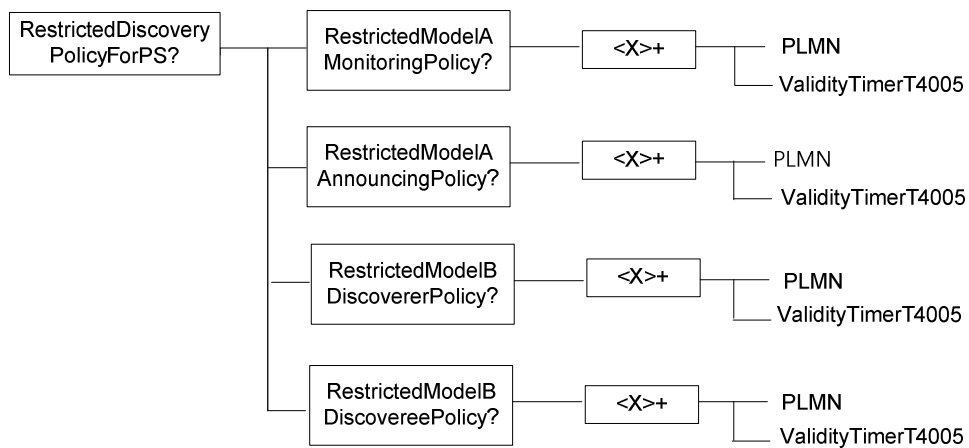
RestrictedDiscovery PolicyForPS?

RestrictedModelA MonitoringPolicy?

<X>+

PLMN

ValidityTimerT4005

RestrictedModelA AnnouncingPolicy?

<X>+

PLMN

ValidityTimerT4005

RestrictedModelB DiscovererPolicy?

<X>+

PLMN

ValidityTimerT4005

RestrictedModelB DiscovereePolicy?

<X>+

PLMN

ValidityTimerT4005